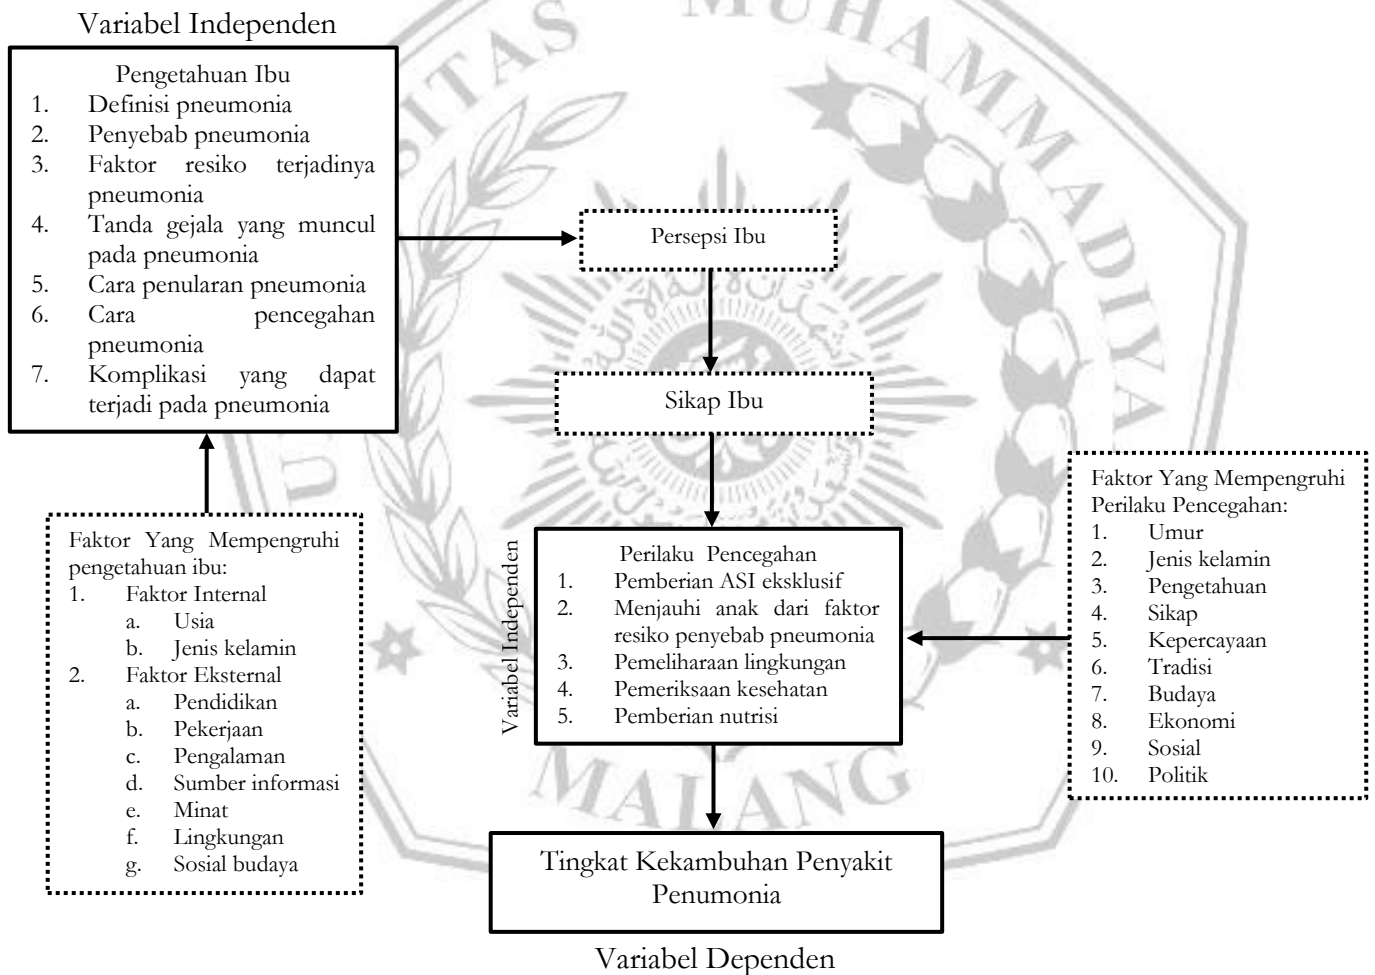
Variabel Independen

Pengetahuan Ibu
1. Definisi pneumonia
2. Penyebab pneumonia
3. Faktor resiko terjadinya pneumonia
4. Tanda gejala yang muncul pada pneumonia
5. Cara penularan pneumonia
6. Cara pencegahan pneumonia
7. Komplikasi yang dapat terjadi pada pneumonia

Faktor Yang Mempengruhi pengetahuan ibu:
1. Faktor Internal
a. Usia
b. Jenis kelamin
2. Faktor Eksternal
a. Pendidikan
b. Pekerjaan
c. Pengalaman
d. Sumber informasi
e. Minat
f. Lingkungan
g. Sosial budaya

Persepsi Ibu

Sikap Ibu

Variabel Independen

Perilaku Pencegahan
1. Pemberian ASI eksklusif
2. Menjauhi anak dari faktor resiko penyebab pneumonia
3. Pemeliharaan lingkungan
4. Pemeriksaan kesehatan
5. Pemberian nutrisi

Faktor Yang Mempengruhi Perilaku Pencegahan:
1. Umur
2. Jenis kelamin
3. Pengetahuan
4. Sikap
5. Kepercayaan
6. Tradisi
7. Budaya
8. Ekonomi
9. Sosial
10. Politik

Tingkat Kekambuhan Penyakit Penumonia

Variabel Dependen

MUHAMMADIYA MALANG